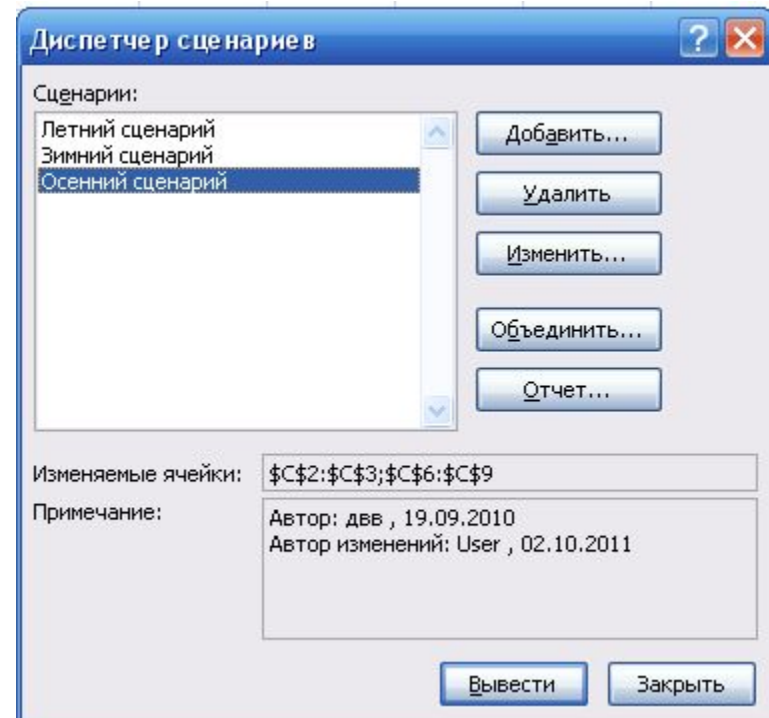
Диспетчер сценариев

Сценарии:

Летний сценарий
Зимний сценарий
Осенний сценарий

Добавить...
Удалить
Изменить...
Объединить...
Отчет...

Изменяемые ячейки: $C$2:$C$3;$C$6:$C$9

Примечание: Автор: двв , 19.09.2010
Автор изменений: User , 02.10.2011

Вывести
Закрыть